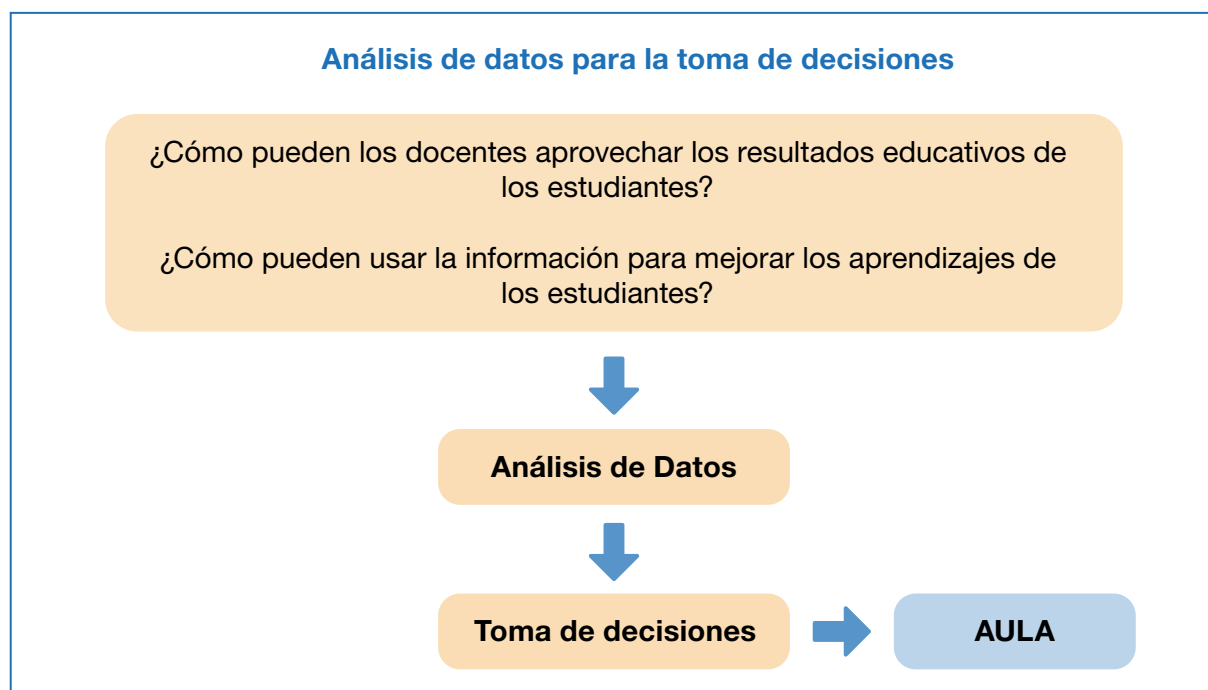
Análisis de datos para la toma de decisiones

¿Cómo pueden los docentes aprovechar los resultados educativos de los estudiantes?

¿Cómo pueden usar la información para mejorar los aprendizajes de los estudiantes?

Análisis de Datos

Toma de decisiones

AULA